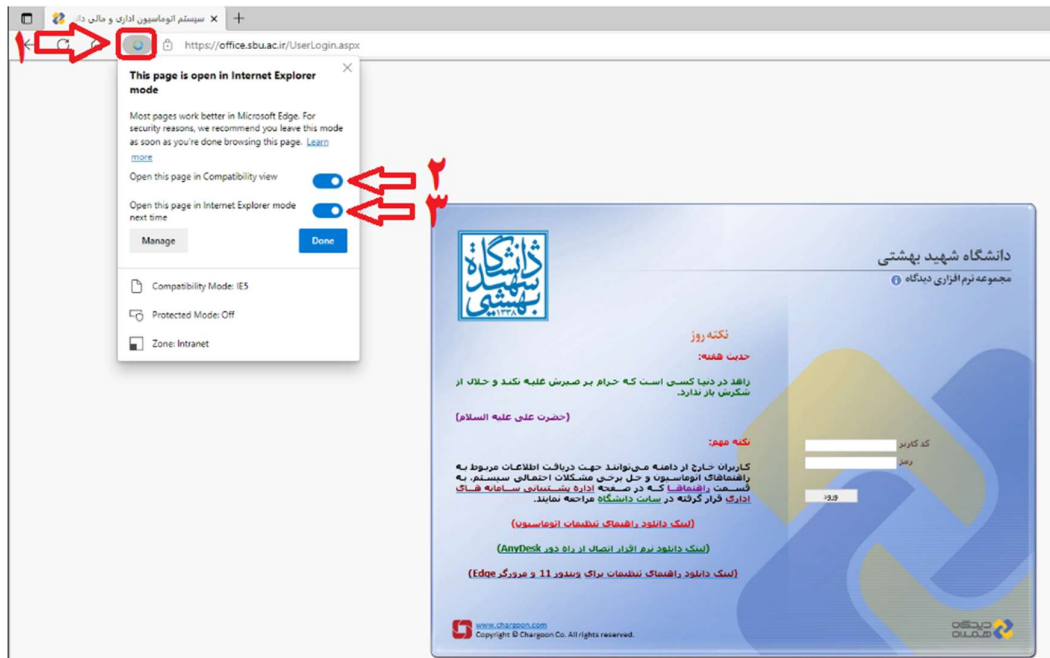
سیستم اتوماسیون اداری و مالی دا ×
+
۱
https://office.sbu.ac.ir/UserLogin.aspx

This page is open in Internet Explorer mode

Most pages work better in Microsoft Edge. For security reasons, we recommend you leave this mode as soon as you're done browsing this page. Learn more

Open this page in Compatibility view
۲

Open this page in Internet Explorer mode next time
۳

Manage
Done

Compatibility Mode: IE5
Protected Mode: Off
Zone: Intranet

دانشگاه شهید بهشتی
مجموعه نرم افزاری دیدگاه

دانشگاه شهید بهشتی ۱۳۳۸

نکته روز
حدیث هفته:
زاهد در دنیا کسی است که حرام بر صبرش غلبه نکند و حلال از شکرش باز ندارد.
(حضرت علی علیه السلام)

نکته مهم:
کاربران خارج از دامنه می‌توانند جهت دریافت اطلاعات مربوط به راهنماهای اتوماسیون و حل برخی مشکلات احتمالی سیستم، به قسمت راهنماها که در صفحه اداره پشتیبانی سامانه های اداری قرار گرفته در سایت دانشگاه مراجعه نمایند.

(لینک دانلود راهنمای تنظیمات اتوماسیون)
(لینک دانلود نرم افزار اتصال از راه دور AnyDesk)
(لینک دانلود راهنمای تنظیمات برای ویندوز 11 و مرورگر Edge)

کد کاربر
رمز
ورود

www.chargoon.com
Copyright © Chargoon Co. All rights reserved.
دیدگاه همکاران